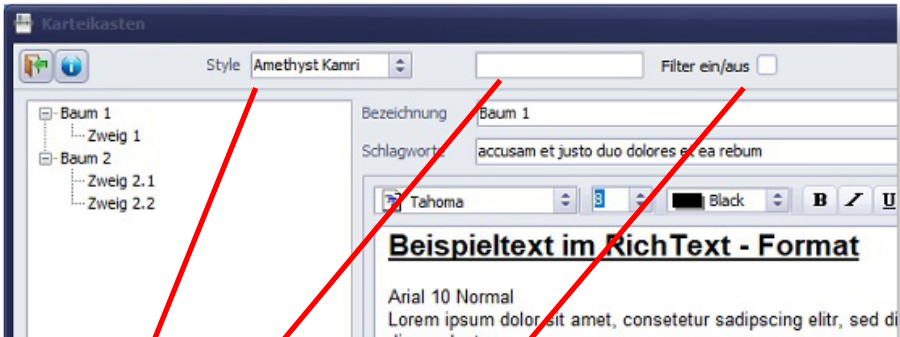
Karteikasten

Style Amethyst Kamri

Filter ein/aus

Baum 1
Zweig 1
Baum 2
Zweig 2.1
Zweig 2.2

Bezeichnung Baum 1

Schlagworte accusam et justo duo dolores et ea rebum

Tahoma 8 Black B I U

Beispieltext im RichText - Format

Arial 10 Normal
Lorem ipsum dolor sit amet, consetetur sadipscing elitr, sed di